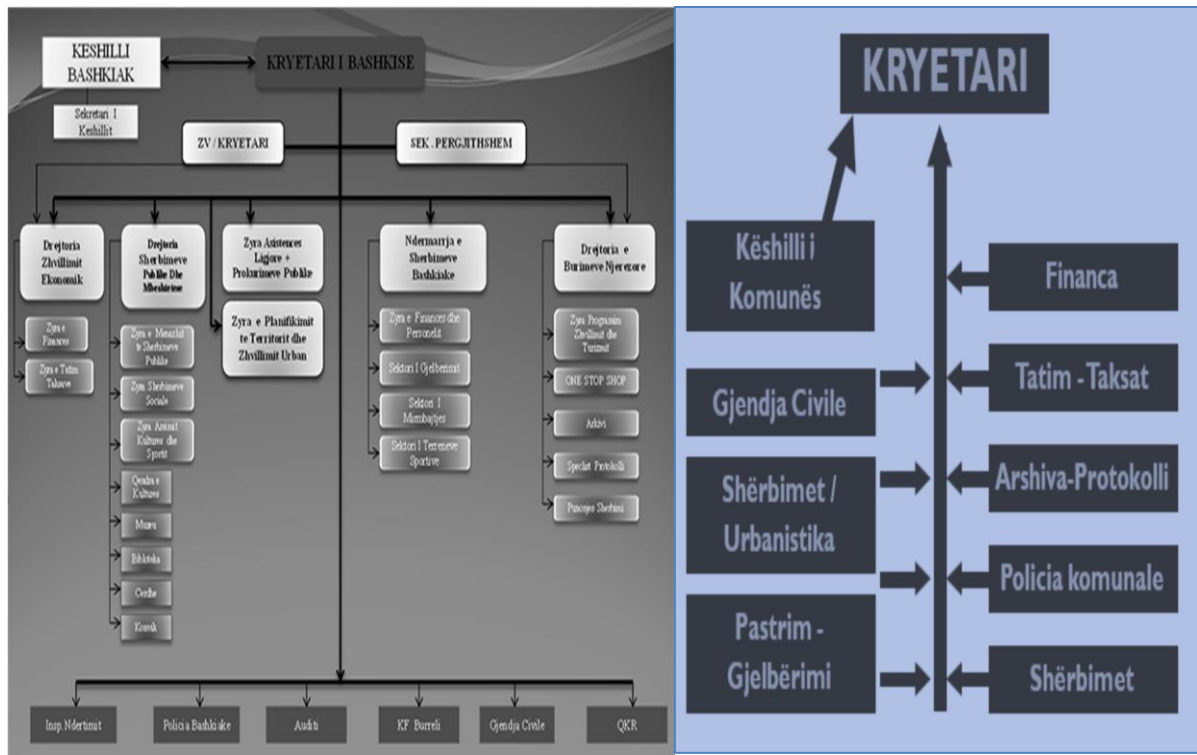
KESHILLI BASHKIAK

KRYETARI I BASHKISE

Sekretari I Keshillit

ZV / KRYETARI

SEK . PERGJITHSHEM

Drejtoria Zhvillimit Ekonomik

Drejtoria Sherbimeve Publike Dhe Mbeshtetese

Zyra Asistences Ligjore + Prokurimeve Publike

Zyra e Planifikimit te Territorit dhe Zhvillimit Urban

Ndermarrja e Sherbimeve Bashkiake

Drejtoria e Burimeve Njerezore

Zyra e Finances

Zyra e Tatim Takave

Zyra e Menaxhit te Sherbimeve Publike

Zyra Sherbimeve Sociale

Zyra Arsimit Kultures dhe Sportit

Qendra e Kultures

Muzeu

Biblioteka

Cerdhe

Kopesht

Zyra e Finances dhe Personelit

Sektori I Gjelberimit

Sektori I Mirembajtjes

Sektori I Terreneve Sportive

Zyra Programit Zhvillimit dhe Turizmit

ONE STOP SHOP

Arkivi

Specilist Protokolli

Punonjes Sherbimi

Insp Ndertimit

Policia Bashkiake

Auditi

KF Burreli

Gjendja Civile

QKR

KRYETARI

Këshilli i Komunës

Financa

Gjendja Civile

Tatim - Taksat

Shërbimet / Urbanistika

Arshiva-Protokolli

Policia komunale

Pastrim - Gjelbërimi

Shërbimet